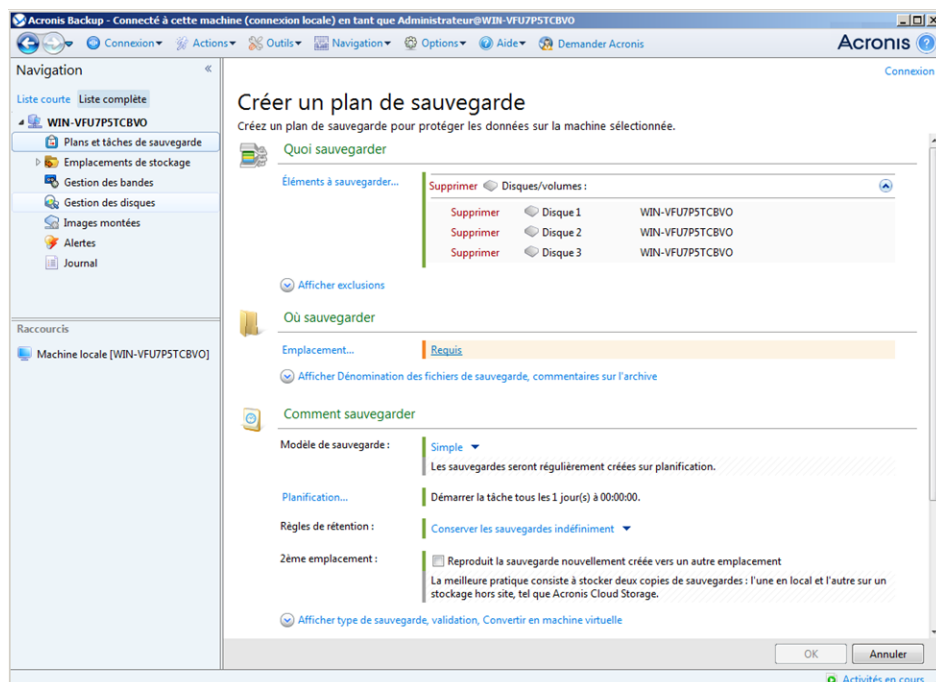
Acronis Backup - Connecté à cette machine (connexion locale) en tant que Administrateur@WIN-VFU7P5TCBVO

Connexion ▾ Actions ▾ Outils ▾ Navigation ▾ Options ▾ Aide ▾ Demander Acronis

Acronis

Navigation

Liste courte Liste complète

WIN-VFU7P5TCBVO

Plans et tâches de sauvegarde

Emplacements de stockage

Gestion des bandes

Gestion des disques

Images montées

Alertes

Journal

Raccourcis

Machine locale [WIN-VFU7P5TCBVO]

Connexion

Créer un plan de sauvegarde

Créez un plan de sauvegarde pour protéger les données sur la machine sélectionnée.

Quoi sauvegarder

Éléments à sauvegarder...

Supprimer Disques/volumes :

| | | |
|---|---|---|
| Supprimer | Disque 1 | WIN-VFU7P5TCBVO |
| Supprimer | Disque 2 | WIN-VFU7P5TCBVO |
| Supprimer | Disque 3 | WIN-VFU7P5TCBVO |

Afficher exclusions

Où sauvegarder

Emplacement... Requis

Afficher Dénomination des fichiers de sauvegarde, commentaires sur l'archive

Comment sauvegarder

Modèle de sauvegarde : Simple ▾

Les sauvegardes seront régulièrement créées sur planification.

Planification... Démarrer la tâche tous les 1 jour(s) à 00:00:00.

Règles de rétention : Conserver les sauvegardes indéfiniment ▾

2ème emplacement : Reproduit la sauvegarde nouvellement créée vers un autre emplacement

La meilleure pratique consiste à stocker deux copies de sauvegardes : l'une en local et l'autre sur un stockage hors site, tel que Acronis Cloud Storage.

Afficher type de sauvegarde, validation, Convertir en machine virtuelle

OK Annuler

Activités en cours